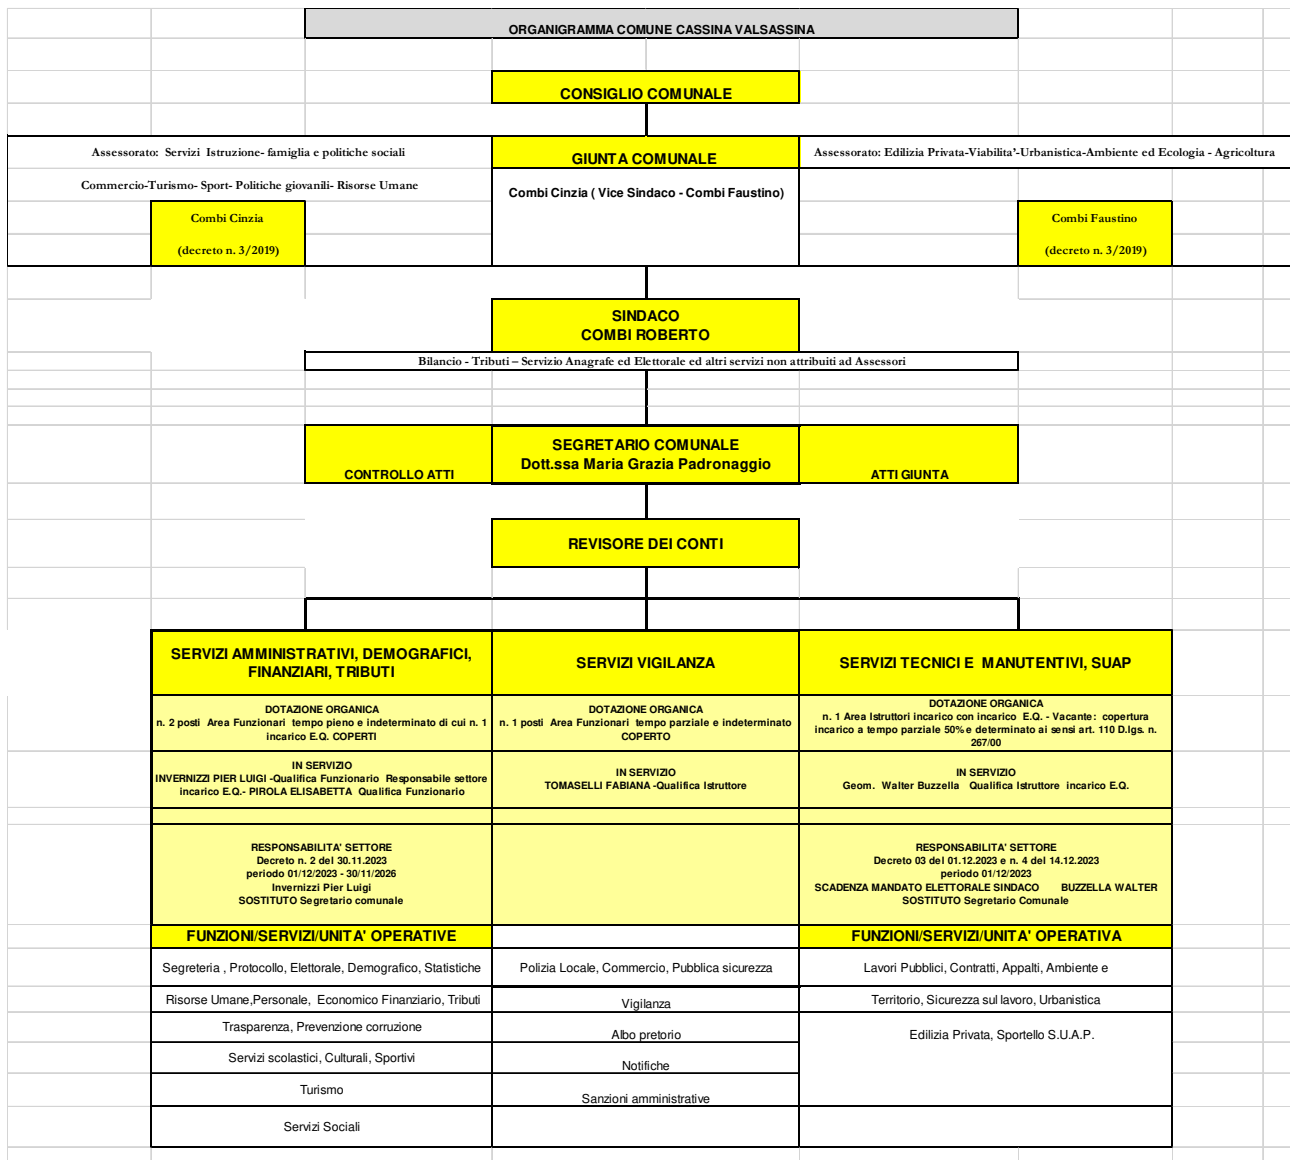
ORGANIGRAMMA COMUNE CASSINA VALSASSINA

CONSIGLIO COMUNALE

Assessorato: Servizi Istruzione- famiglia e politiche sociali

Commercio-Turismo- Sport- Politiche giovanili- Risorse Umane

Combi Cinzia

(decreto n. 3/2019)

GIUNTA COMUNALE

Combi Cinzia ( Vice Sindaco - Combi Faustino)

Assessorato: Edilizia Privata-Viabilita'-Urbanistica-Ambiente ed Ecologia - Agricoltura

Combi Faustino

(decreto n. 3/2019)

SINDACO
COMBI ROBERTO

Bilancio - Tributi – Servizio Anagrafe ed Elettorale ed altri servizi non attribuiti ad Assessori

CONTROLLO ATTI

SEGRETARIO COMUNALE
Dott.ssa Maria Grazia Padronaggio

ATTI GIUNTA

REVISORE DEI CONTI

| SERVIZI AMMINISTRATIVI, DEMOGRAFICI, FINANZIARI, TRIBUTI | SERVIZI VIGILANZA | SERVIZI TECNICI E MANUTENTIVI, SUAP |
|---|---|---|
| DOTAZIONE ORGANICA n. 2 posti Area Funzionari tempo pieno e indeterminato di cui n. 1 incarico E.Q. COPERTI | DOTAZIONE ORGANICA n. 1 posti Area Funzionari tempo parziale e indeterminato COPERTO | DOTAZIONE ORGANICA n. 1 Area Istruttori incarico con incarico E.Q. - Vacante: copertura incarico a tempo parziale 50% e determinato ai sensi art. 110 D.lgs. n. 267/00 |
| IN SERVIZIO INVERNIZZI PIER LUIGI -Qualifica Funzionario Responsabile settore incarico E.Q.- PIROLA ELISABETTA Qualifica Funzionario | IN SERVIZIO TOMASELLI FABIANA -Qualifica Istruttore | IN SERVIZIO Geom. Walter Buzzella Qualifica Istruttore incarico E.Q. |
| RESPONSABILITA' SETTORE Decreto n. 2 del 30.11.2023 periodo 01/12/2023 - 30/11/2026 Invernizzi Pier Luigi SOSTITUTO Segretario comunale | | RESPONSABILITA' SETTORE Decreto 03 del 01.12.2023 e n. 4 del 14.12.2023 periodo 01/12/2023 SCADENZA MANDATO ELETTORALE SINDACO BUZZELLA WALTER SOSTITUTO Segretario Comunale |
| FUNZIONI/SERVIZI/UNITA' OPERATIVE | | FUNZIONI/SERVIZI/UNITA' OPERATIVA |
| Segreteria , Protocollo, Elettorale, Demografico, Statistiche | Polizia Locale, Commercio, Pubblica sicurezza | Lavori Pubblici, Contratti, Appalti, Ambiente e |
| Risorse Umane,Personale, Economico Finanziario, Tributi | Vigilanza | Territorio, Sicurezza sul lavoro, Urbanistica |
| Trasparenza, Prevenzione corruzione | Albo pretorio | Edilizia Privata, Sportello S.U.A.P. |
| Servizi scolastici, Culturali, Sportivi | Notifiche | |
| Turismo | Sanzioni amministrative | |
| Servizi Sociali | | |